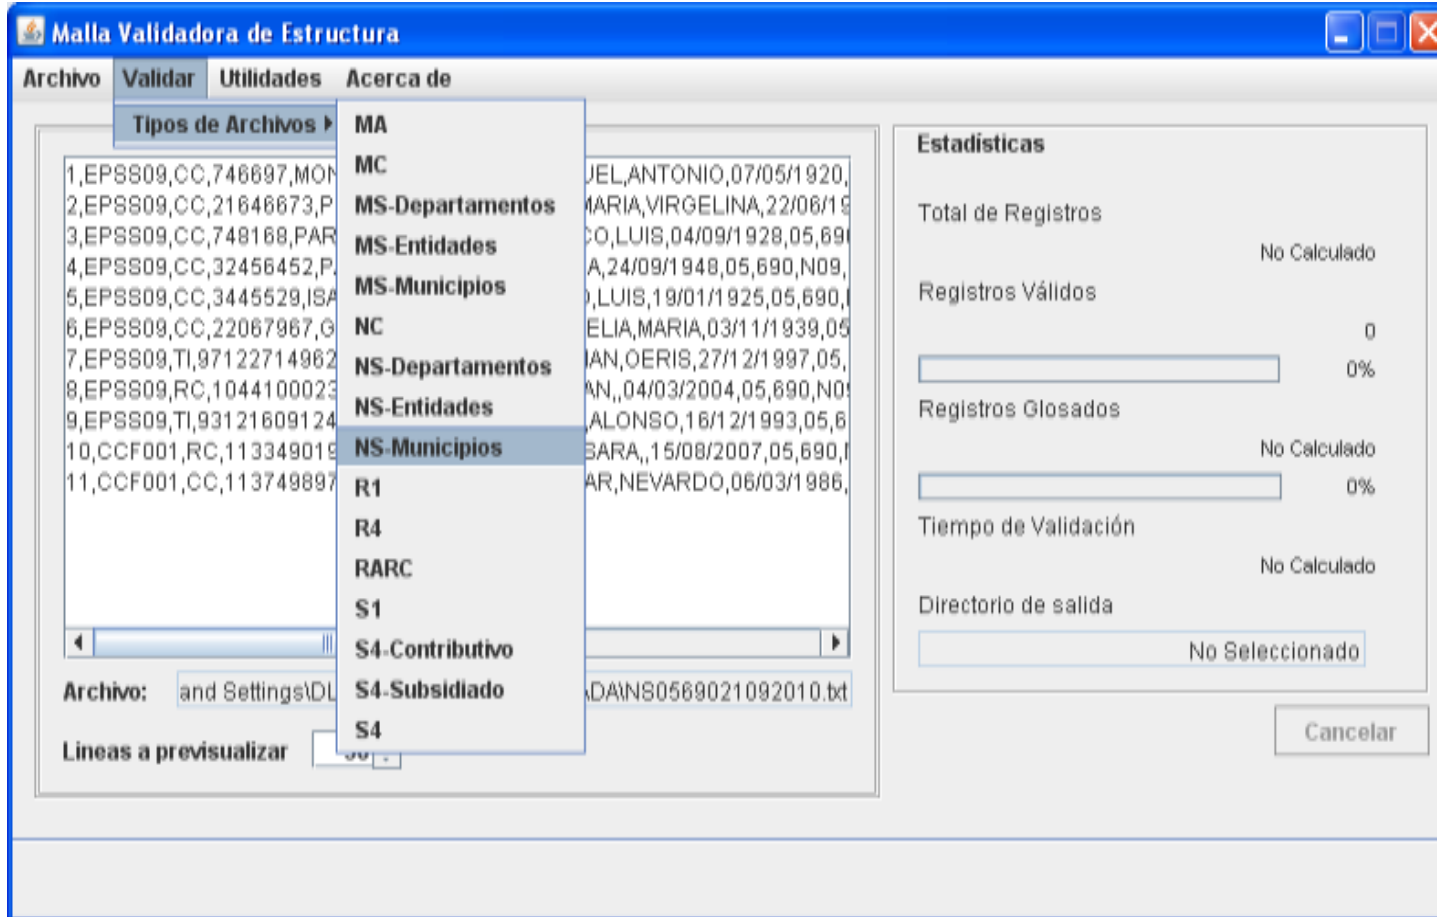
Malla Validadora de Estructura

Archivo Validar Utilidades Acerca de

Tipos de Archivos

MA
MC
MS-Departamentos
MS-Entidades
MS-Municipios
NC
NS-Departamentos
NS-Entidades
NS-Municipios
R1
R4
RARC
S1
S4-Contributivo
S4-Subsidiado
S4

1,EPSS09,CC,746697,MON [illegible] JEL,ANTONIO,07/05/1920,
2,EPSS09,CC,21646673,P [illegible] MARIA,VIRGELINA,22/06/19
3,EPSS09,CC,748168,PAR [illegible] CO,LUIS,04/09/1928,05,69
4,EPSS09,CC,32456452,P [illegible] A,24/09/1948,05,690,N09,
5,EPSS09,CC,3445529,ISA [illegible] ),LUIS,19/01/1925,05,690,
6,EPSS09,CC,22067967,G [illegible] ELIA,MARIA,03/11/1939,05
7,EPSS09,TI,97122714962 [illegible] IAN,OERIS,27/12/1997,05,
8,EPSS09,RC,104410002 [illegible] AN,,04/03/2004,05,690,N0
9,EPSS09,TI,931216091 24 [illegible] ,ALONSO,16/12/1993,05,6
10,CCF001,RC,11334901 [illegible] 3ARA,,15/08/2007,05,690,
11,CCF001,CC,11374989 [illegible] AR,NEVARDO,06/03/1986,

Archivo: and Settings\DL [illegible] DA\NS0569021092010.txt

Lineas a previsualizar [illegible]

Estadisticas

Total de Registros
No Calculado

Registros Válidos
0
0%

Registros Glosados
No Calculado
0%

Tiempo de Validación
No Calculado

Directorio de salida
No Seleccionado

Cancelar